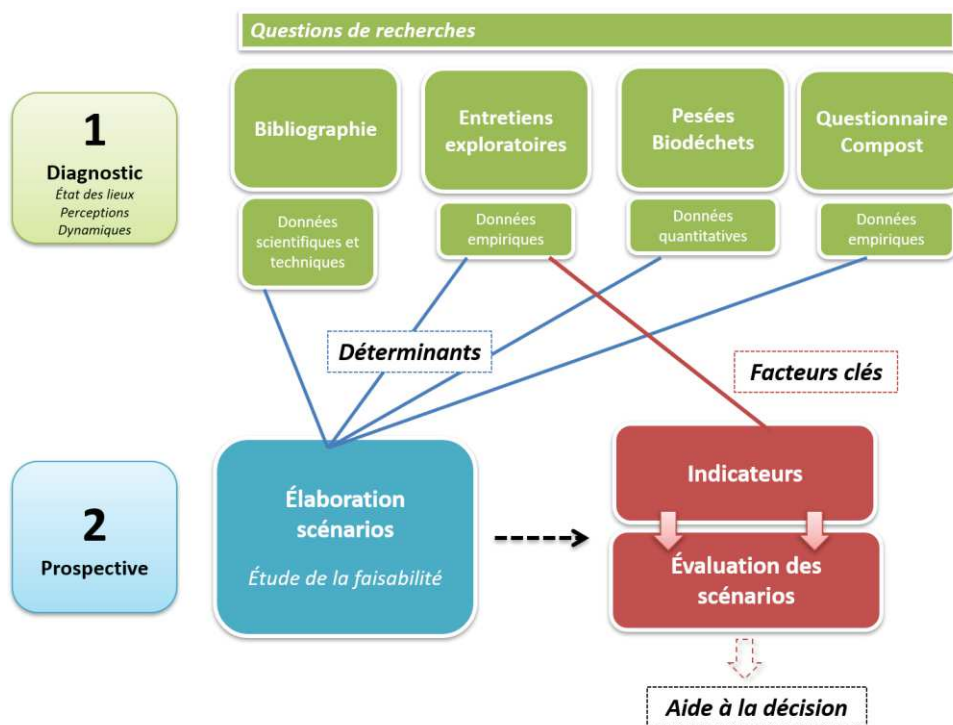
Questions de recherches

1
Diagnostic
État des lieux
Perceptions
Dynamiques

Bibliographie

Données scientifiques et techniques

Entretiens exploratoires

Données empiriques

Pesées Biodéchets

Données quantitatives

Questionnaire Compost

Données empiriques

Déterminants

Facteurs clés

2
Prospective

Élaboration scénarios

Étude de la faisabilité

Indicateurs

Évaluation des scénarios

Aide à la décision